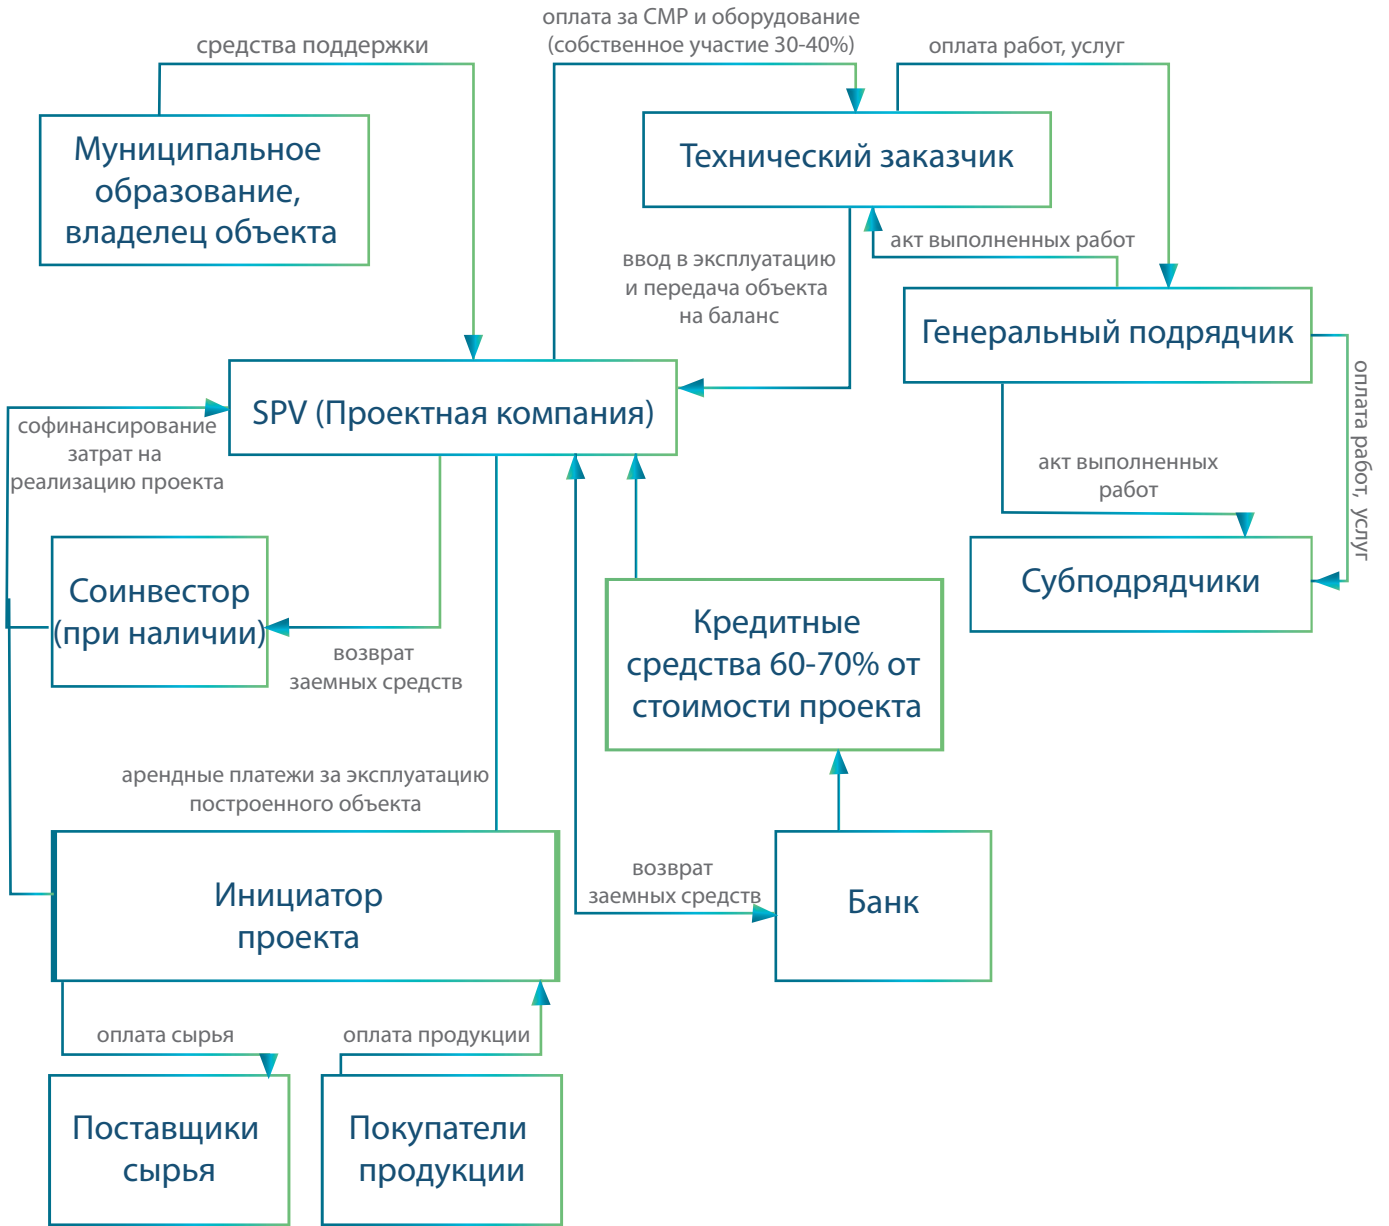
оплата за СМР и оборудование (собственное участие 30-40%)

средства поддержки

оплата работ, услуг

Муниципальное образование, владелец объекта

Технический заказчик

акт выполненных работ

ввод в эксплуатацию и передача объекта на баланс

Генеральный подрядчик

SPV (Проектная компания)

софинансирование затрат на реализацию проекта

оплата работ, услуг

акт выполненных работ

Субподрядчики

Соинвестор (при наличии)

возврат заемных средств

Кредитные средства 60-70% от стоимости проекта

арендные платежи за эксплуатацию построенного объекта

Инициатор проекта

возврат заемных средств

Банк

оплата сырья

оплата продукции

Поставщики сырья

Покупатели продукции